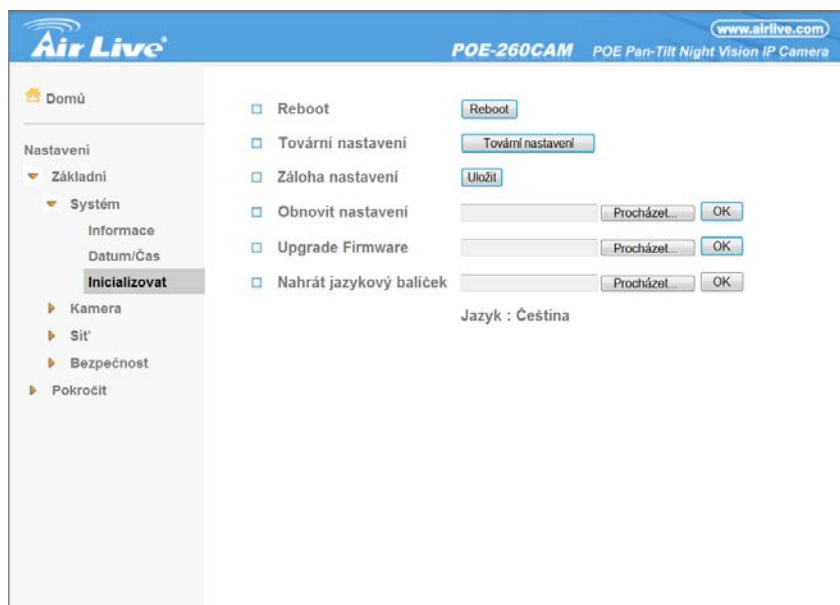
Air Live

www.airlive.com

POE-260CAM POE Pan-Tilt Night Vision IP Camera

Domů

Nastavení

Základní

Systém

Informace

Datum/Čas

Inicializovat

Kamera

Síť

Bezpečnost

Pokročit

Reboot Reboot

Tovární nastavení Tovární nastavení

Záloha nastavení Uložit

Obnovit nastavení Procházet... OK

Upgrade Firmware Procházet... OK

Nahrát jazykový balíček Procházet... OK

Jazyk : Čeština